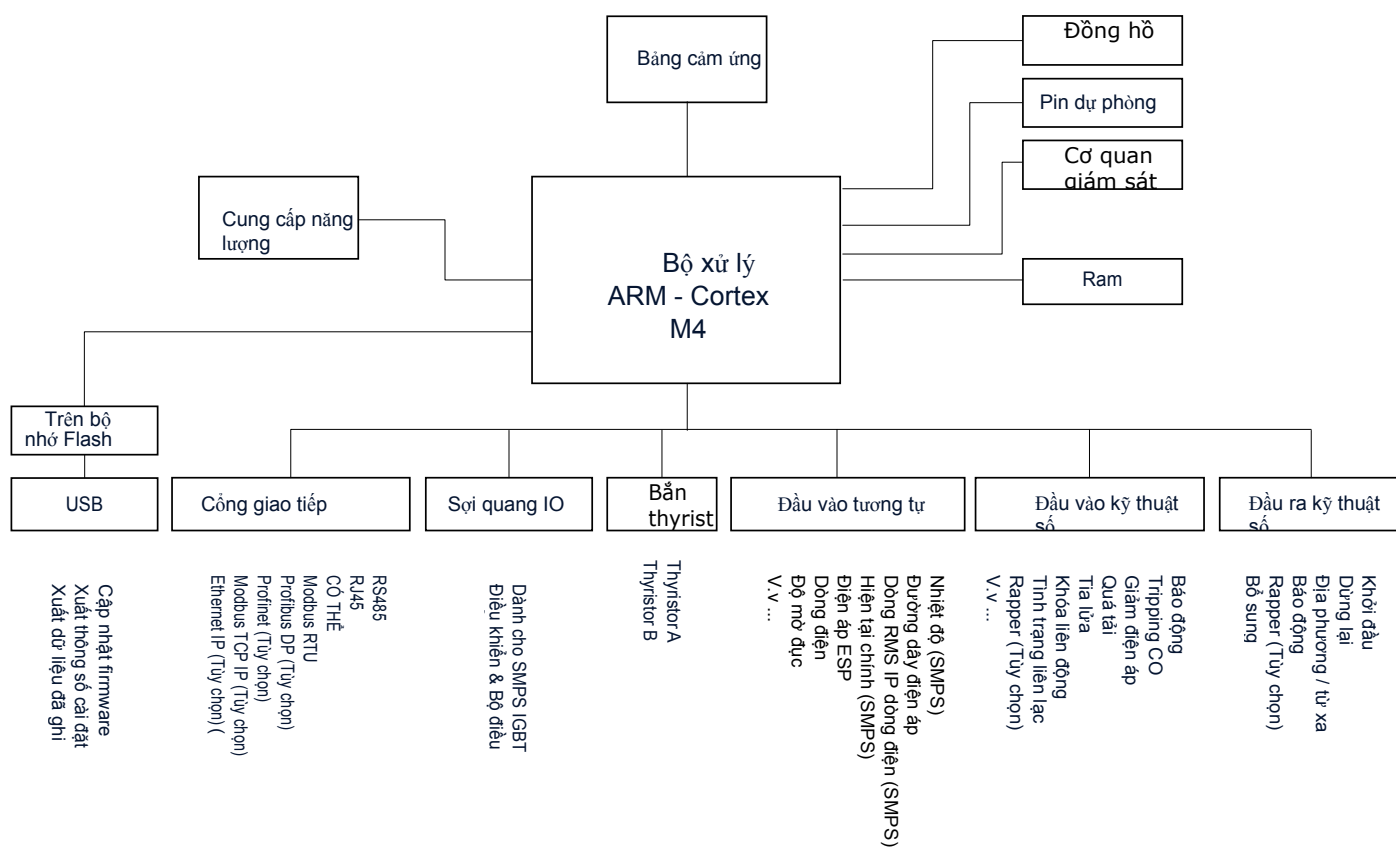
Bảng cảm ứng

Đồng hồ

Pin dự phòng

Cơ quan giám sát

Cung cấp năng lượng

Bộ xử lý
ARM - Cortex
M4

Ram

Trên bộ nhớ Flash

USB

Cổng giao tiếp

Sợi quang IO

Bắn thyrist

Đầu vào tương tự

Đầu vào kỹ thuật số

Đầu ra kỹ thuật số

Cập nhật firmware
Xuất thông số cài đặt
Xuất dữ liệu đã ghi

RS485
RJ45
CÓ THỂ
Modbus RTU
Profibus DP (Tùy chọn)
Profinet (Tùy chọn)
Modbus TCP IP (Tùy chọn)
Ethernet IP (Tùy chọn) (

Dành cho SMPS IGBT
Điều khiển & Bộ điều

Thyristor A
Thyristor B

Nhiệt độ (SMPS)
Đường dây điện áp
Dòng RMS IP dòng điện (SMPS)
Hiện tại chính (SMPS)
Điện áp ESP
Dòng điện
Độ mờ đục
V.v ...

Báo động
Tripping CO
Giảm điện áp
Quá tải
Tia lửa
Khóa liên động
Tình trạng liên lạc
Rapper (Tùy chọn)
V.v ...

Khởi đầu
Dừng lại
Địa phương / từ xa
Báo động
Rapper (Tùy chọn)
Bổ sung